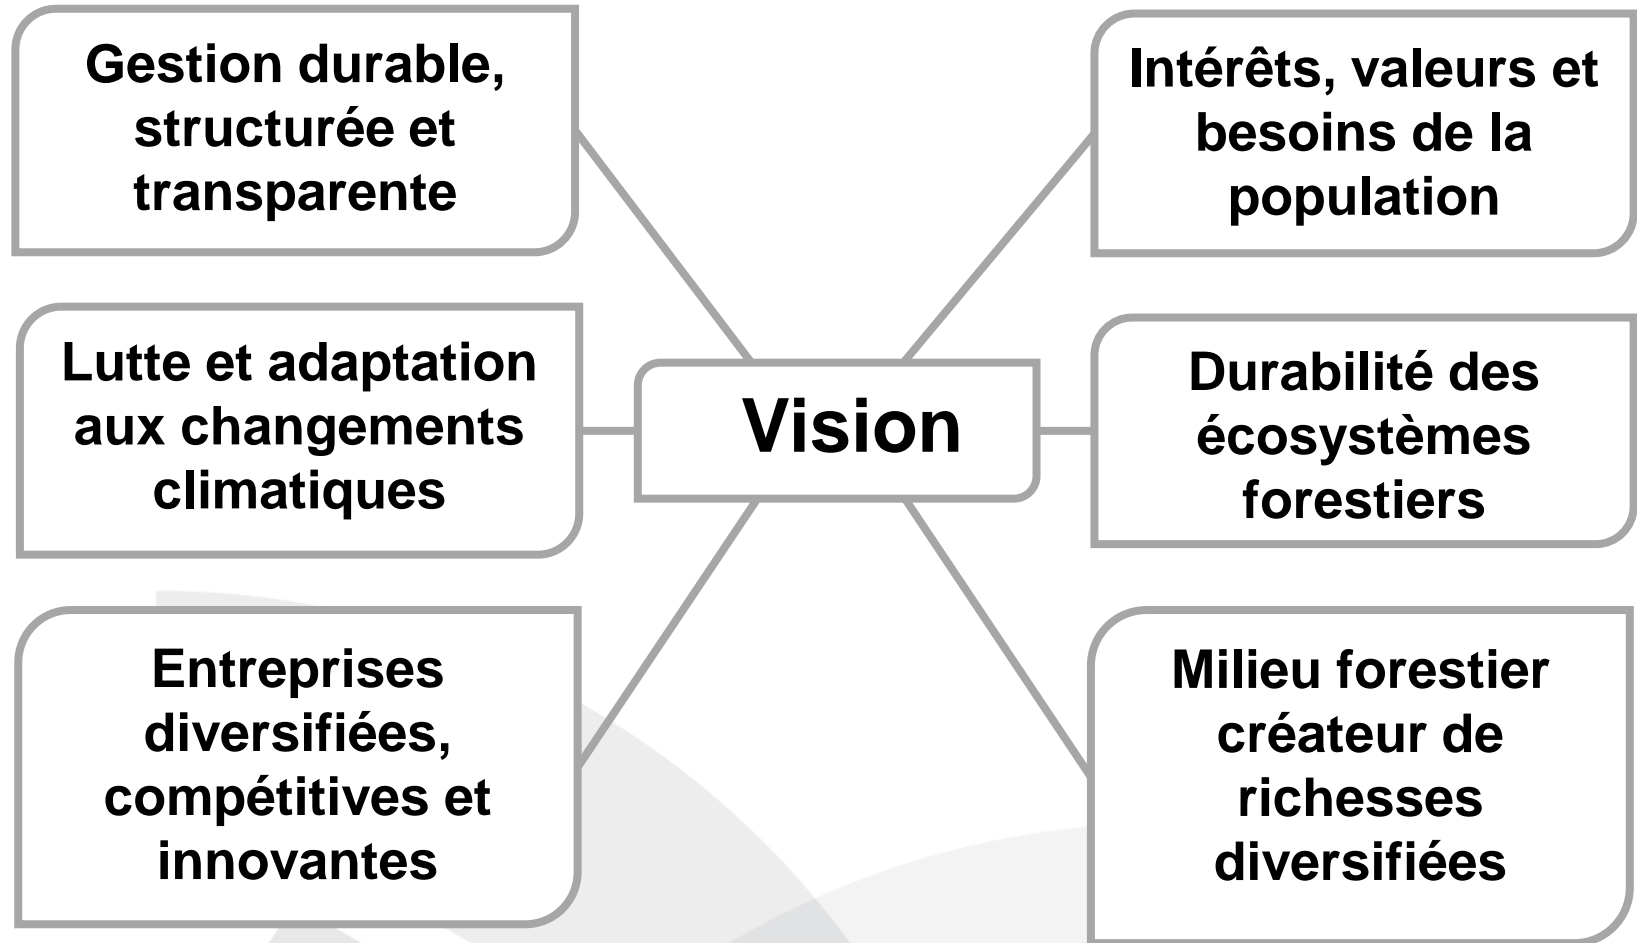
Gestion durable, structurée et transparente

Intérêts, valeurs et besoins de la population

Lutte et adaptation aux changements climatiques

Vision

Durabilité des écosystèmes forestiers

Entreprises diversifiées, compétitives et innovantes

Milieu forestier créateur de richesses diversifiées